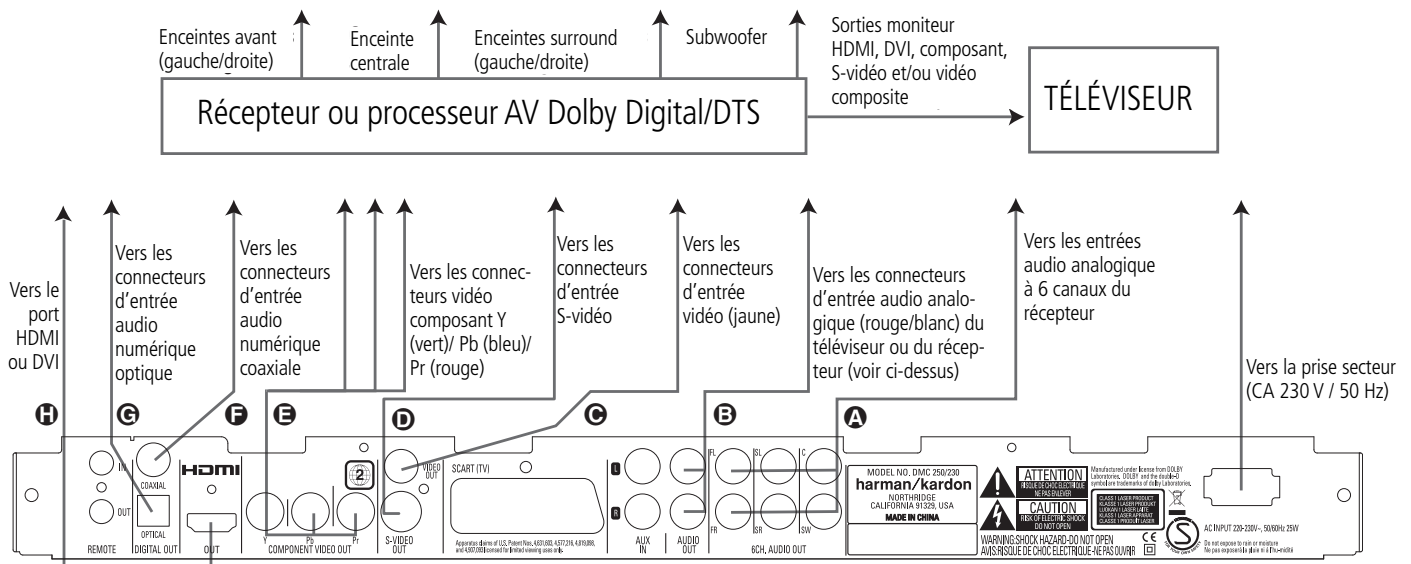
Enceintes avant (gauche/droite)

Enceinte centrale

Enceintes surround (gauche/droite)

Subwoofer

Sorties moniteur HDMI, DVI, composant, S-vidéo et/ou vidéo composite

Récepteur ou processeur AV Dolby Digital/DTS

TÉLÉVISEUR

Vers le port HDMI ou DVI

Vers les connecteurs d'entrée audio numérique optique

Vers les connecteurs d'entrée audio numérique coaxiale

Vers les connecteurs vidéo composant Y (vert)/ Pb (bleu)/ Pr (rouge)

Vers les connecteurs d'entrée S-vidéo

Vers les connecteurs d'entrée vidéo (jaune)

Vers les connecteurs d'entrée audio analogique (rouge/blanc) du téléviseur ou du récepteur (voir ci-dessus)

Vers les entrées audio analogique à 6 canaux du récepteur

Vers la prise secteur (CA 230 V / 50 Hz)

H G F E D C B A

IN OUT REMOTE

OPTICAL DIGITAL OUT

COAXIAL

HDMI OUT

Y Pb Pr COMPONENT VIDEO OUT

VIDEO OUT

S-VIDEO OUT

SCART (TV)

Apparatus claims of U.S. Patent Nos. 4,631,603, 4,577,216, 4,819,098, and 4,907,093 licensed for limited viewing uses only.

L R AUX IN

AUDIO OUT

FL SL C FR SR SW 6CH. AUDIO OUT

MODEL NO. DMC 250/230
harman/kardon
NORTHRIDGE CALIFORNIA 91329, USA
MADE IN CHINA

ATTENTION RISQUE DE CHOC ELECTRIQUE NE PAS ENLEVER

CAUTION RISK OF ELECTRIC SHOCK DO NOT OPEN

WARNING: SHOCK HAZARD-DO NOT OPEN
AVIS: RISQUE DE CHOC ELECTRIQUE-NE PAS OUVRIR

Manufactured under license from DOLBY Laboratories. DOLBY and the double-D symbol are trademarks of dolby Laboratories.

CLASS 1 LASER PRODUCT
KLASSE 1 LASER PRODUKT
LUOKAN 1 LASER LAITE
KLASS 1 LASER APPARAT
CLASSE 1 PRODUIT LASER

AC INPUT 220-230V~, 50/60Hz 25W

Do not expose to rain or moisture
Ne pas exposer à la pluie ni à l'humidité